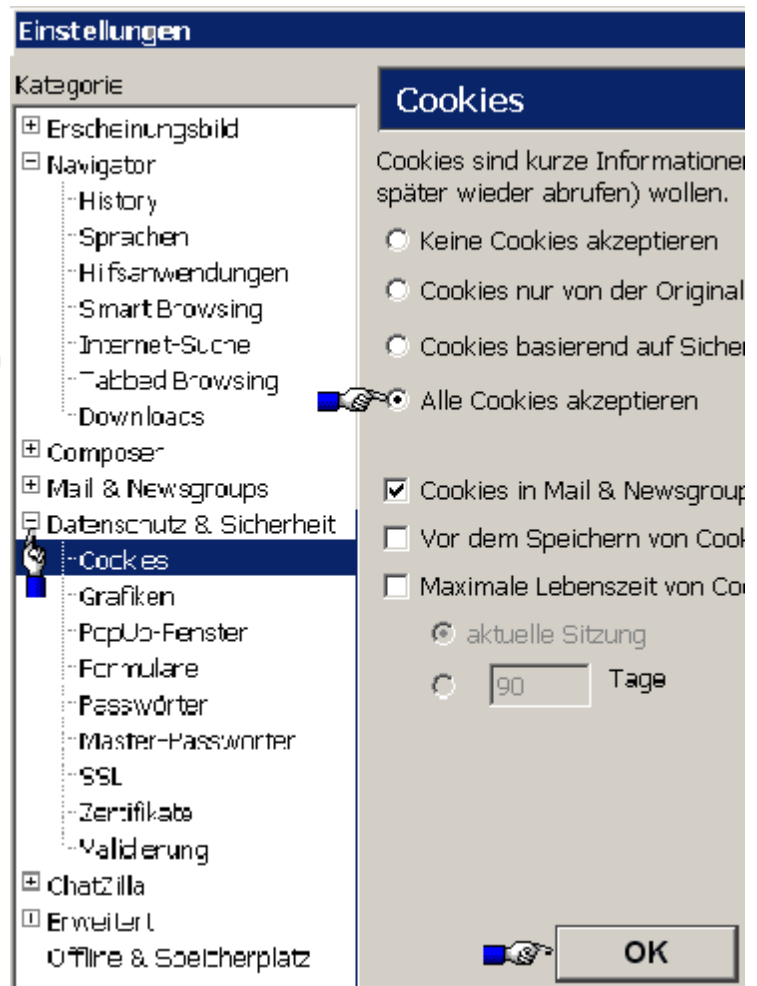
Einstellungen

Kategorie

Erscheinungsbild
Navigator
History
Sprachen
Hilfsanwendungen
Smart Browsing
Internet-Suche
Tabbed Browsing
Downloads
Composer
Mail & Newsgroups
Datenschutz & Sicherheit
Cookies
Grafiken
PopUp-Fenster
Formulare
Passwörter
Master-Passwörter
SSL
Zertifikate
Validierung
ChatZilla
Erweitert
Offline & Speicherplatz

Cookies

Cookies sind kurze Informationen
später wieder abrufen) wollen.

Keine Cookies akzeptieren
Cookies nur von der Original
Cookies basierend auf Sicher
Alle Cookies akzeptieren

Cookies in Mail & Newsgroup
Vor dem Speichern von Cook
Maximale Lebenszeit von Co
aktuelle Sitzung
90 Tage

OK